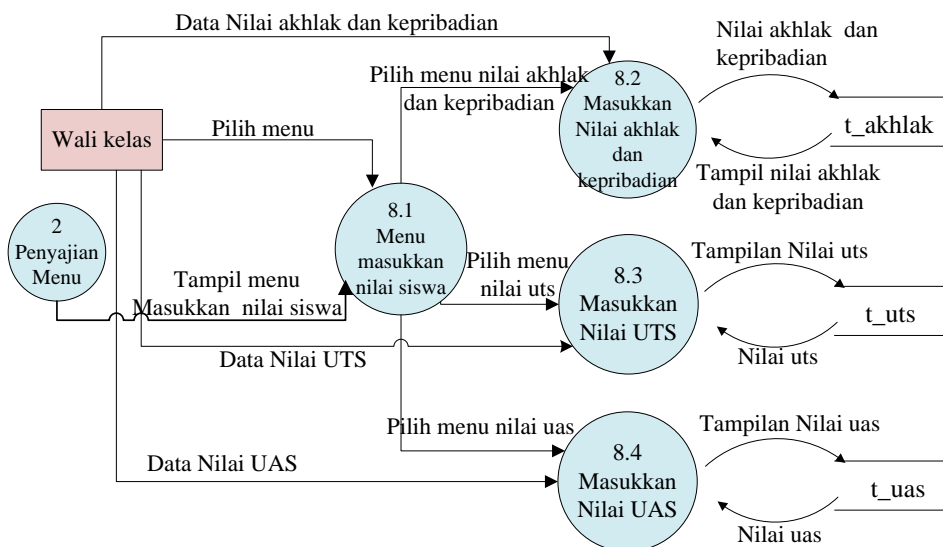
Data Nilai akhlak dan kepribadian

Nilai akhlak dan kepribadian

Pilih menu nilai akhlak dan kepribadian

8.2 Masukkan Nilai akhlak dan kepribadian

t_akhlak

Wali kelas

Pilih menu

Tampil nilai akhlak dan kepribadian

2 Penyajian Menu

8.1 Menu masukkan nilai siswa

Tampilan Nilai uts

Tampil menu

Masukkan nilai siswa

Pilih menu nilai uts

8.3 Masukkan Nilai UTS

t_uts

Data Nilai UTS

Nilai uts

Pilih menu nilai uas

Tampilan Nilai uas

8.4 Masukkan Nilai UAS

Data Nilai UAS

t_uas

Nilai uas